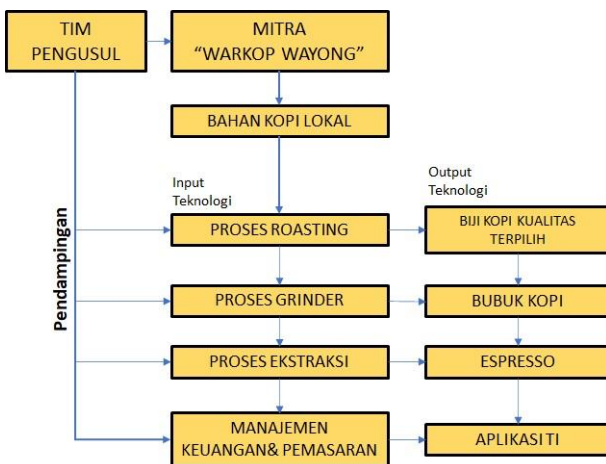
TIM PENGUSUL

MITRA "WARKOP WAYONG"

BAHAN KOPI LOKAL

Input Teknologi

Output Teknologi

Pendampingan

PROSES ROASTING

BIJI KOPI KUALITAS TERPILIH

PROSES GRINDER

BUBUK KOPI

PROSES EKSTRAKSI

ESPRESSO

MANAJEMEN KEUANGAN& PEMASARAN

APLIKASI TI